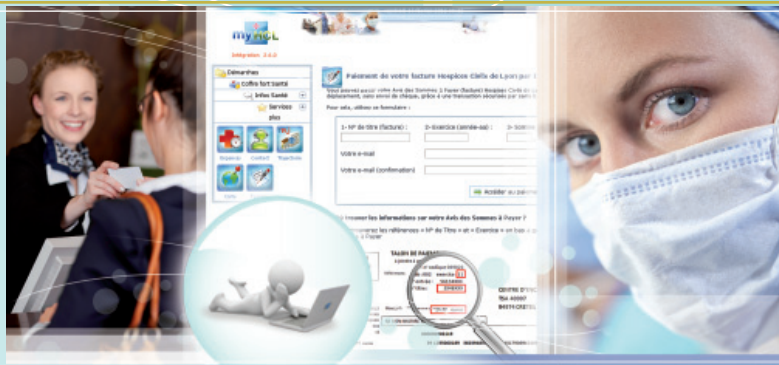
myHCL

Intégration 2.6.0

Démarches

Coffre fort santé

Infos Santé

Services plus

Paiement de votre facture Hospices Civils de Lyon par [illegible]

Vous pouvez payer votre Avis des Sommes à Payer (facture) Hospices Civils de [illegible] déplacement, sans envoi de chèque, grâce à une transaction sécurisée par carte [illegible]

Pour cela, utilisez ce formulaire :

1- N° de titre (facture) :

2- Exercice (année-ex) :

3- Somme

Votre e-mail

Votre e-mail (confirmation)

Accéder au paiement

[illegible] trouver les informations sur votre Avis des Sommes à Payer ?

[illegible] les références « N° de Titre » et « Exercice » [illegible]

TALON DE PAIEMENT

CENTRE D'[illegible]